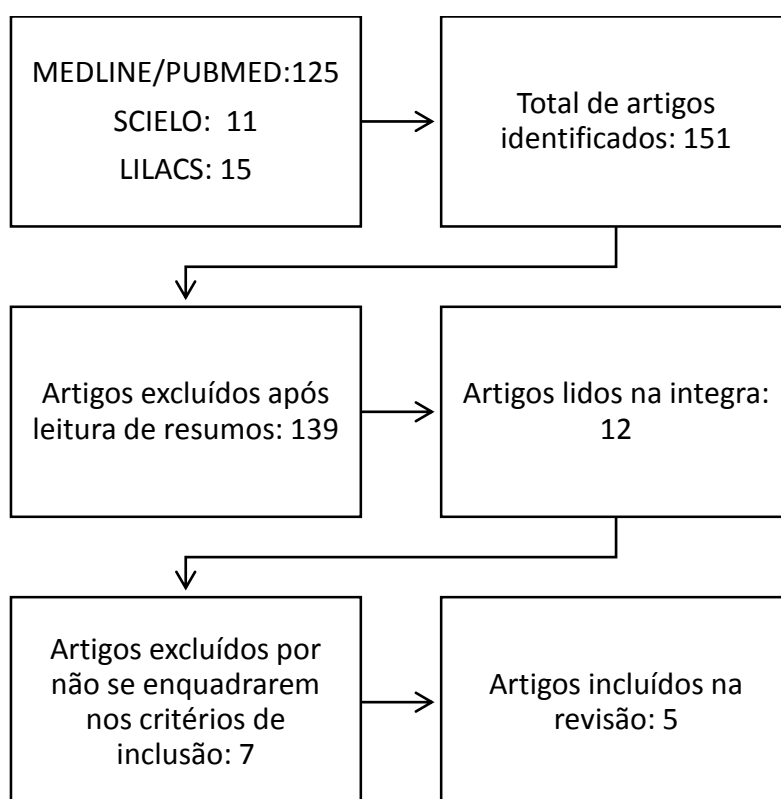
MEDLINE/PUBMED:125
SCIELO: 11
LILACS: 15

Total de artigos identificados: 151

Artigos excluídos após leitura de resumos: 139

Artigos lidos na integra: 12

Artigos excluídos por não se enquadrarem nos critérios de inclusão: 7

Artigos incluídos na revisão: 5